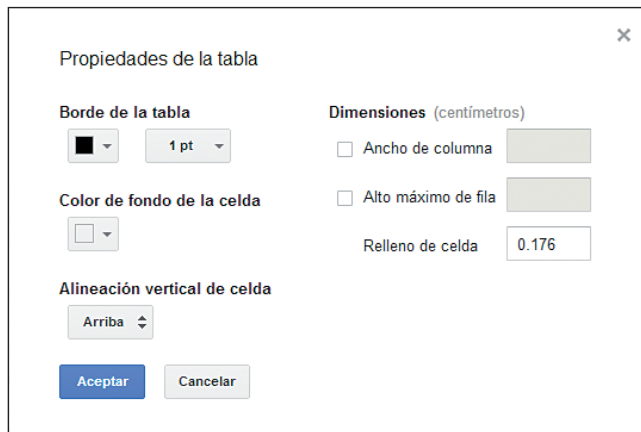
×

Propiedades de la tabla

Borde de la tabla

1 pt

Color de fondo de la celda

Alineación vertical de celda

Arriba

Dimensiones (centímetros)

Ancho de columna

Alto máximo de fila

Relleno de celda 0.176

Aceptar

Cancelar